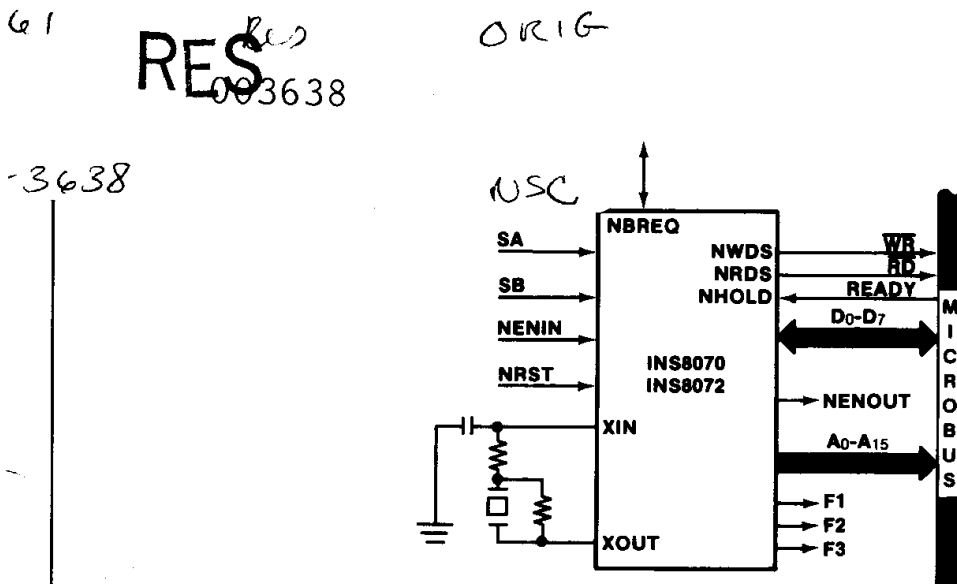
61 RES Res 003638 ORIG

-3638

NSC

NBREQ

SA

SB

NENIN

NRST

NWDS

NRDS

NHOLD

$\overline{WR}$

$\overline{RD}$

READY

$D_0$-$D_7$

INS8070
INS8072

NENOUT

XIN

$A_0$-$A_{15}$

XOUT

F1

F2

F3

M I C R O B U S